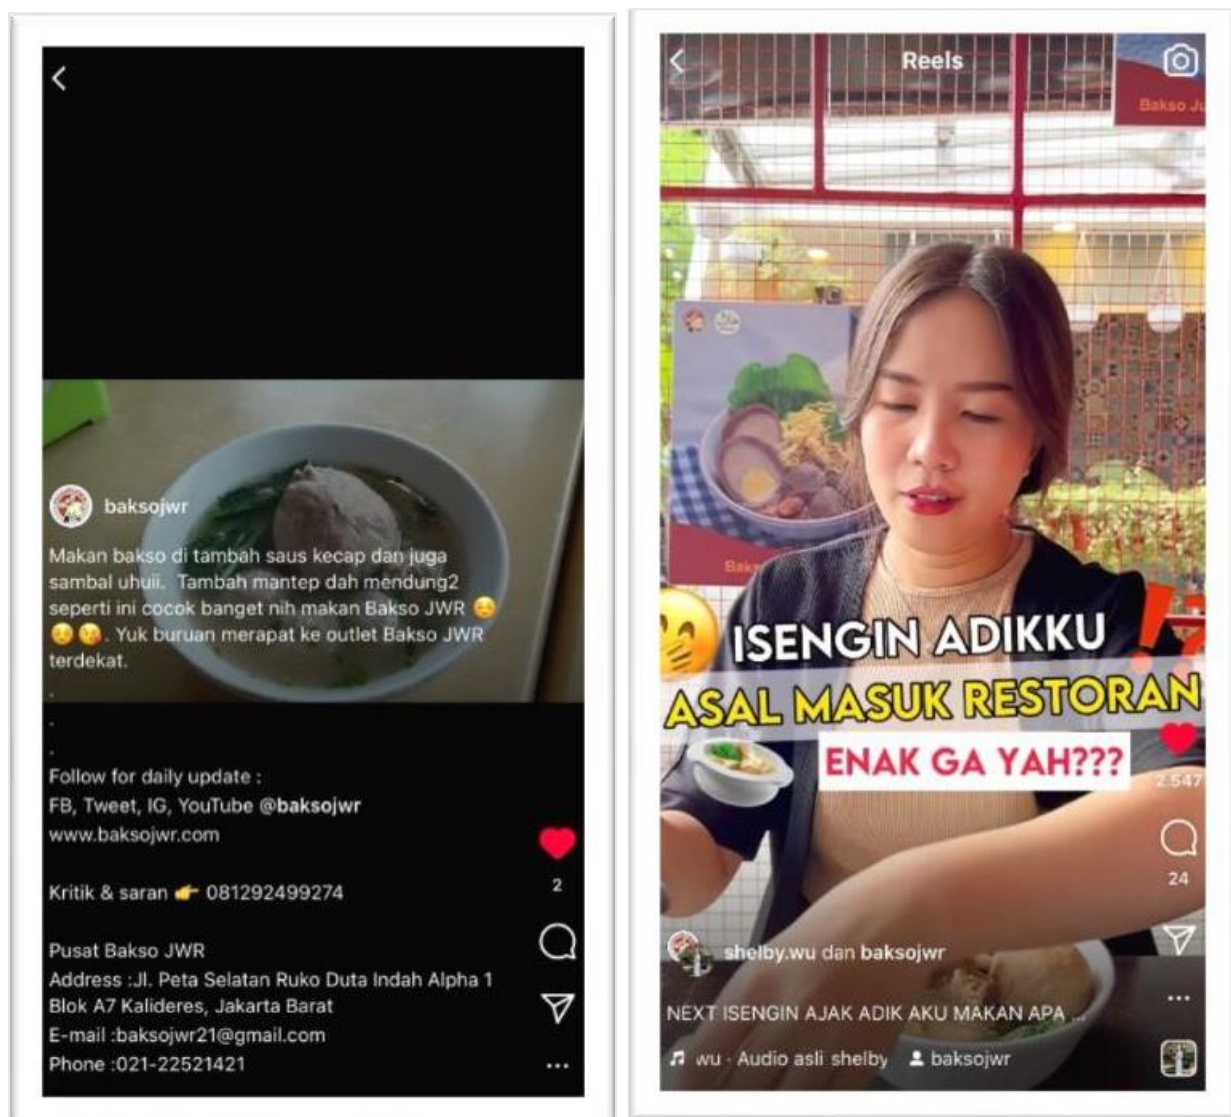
baksojwr

Makan bakso di tambah saus kecap dan juga sambal uhuii. Tambah mantep dah mendung2 seperti ini cocok banget nih makan Bakso JWR 😣😣😢. Yuk buruan merapat ke outlet Bakso JWR terdekat.

.

.

.

Follow for daily update :
FB, Tweet, IG, YouTube @baksojwr
www.baksojwr.com

Kritik & saran 👉 081292499274

Pusat Bakso JWR
Address :Jl. Peta Selatan Ruko Duta Indah Alpha 1 Blok A7 Kalideres, Jakarta Barat
E-mail :baksojwr21@gmail.com
Phone :021-22521421

2

Reels

Bakso J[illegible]

ISENGIN ADIKKU
ASAL MASUK RESTORAN
ENAK GA YAH???

2.547

24

shelby.wu dan baksojwr

NEXT ISENGIN AJAK ADIK AKU MAKAN APA ...

wu · Audio asli shelby   baksojwr